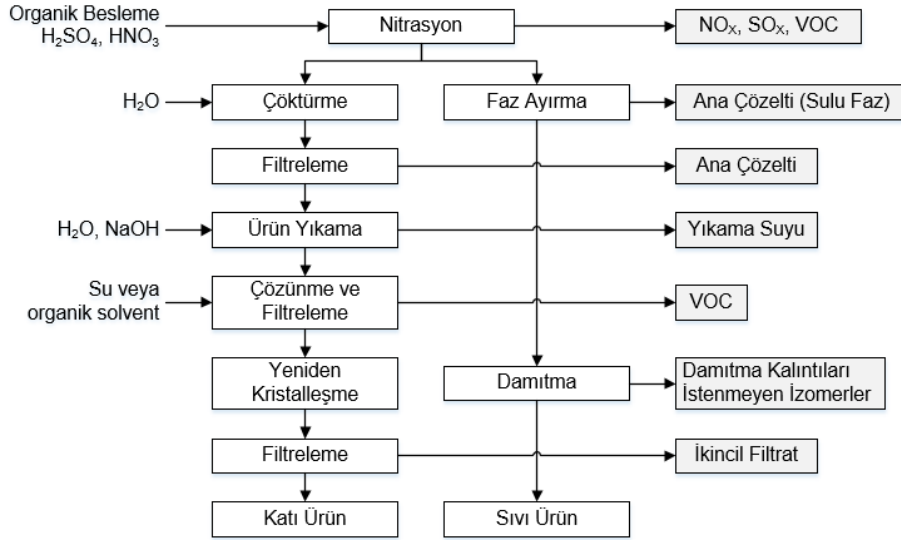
Organik Besleme
$H_2SO_4$, $HNO_3$

Nitrasyon

$NO_X$, $SO_X$, VOC

$H_2O$

Çöktürme

Faz Ayırma

Ana Çözelti (Sulu Faz)

Filtreleme

Ana Çözelti

$H_2O$, NaOH

Ürün Yıkama

Yıkama Suyu

Su veya organik solvent

Çözünme ve Filtreleme

VOC

Yeniden Kristalleşme

Damıtma

Damıtma Kalıntıları İstenmeyen İzomerler

Filtreleme

İkincil Filtrat

Katı Ürün

Sıvı Ürün